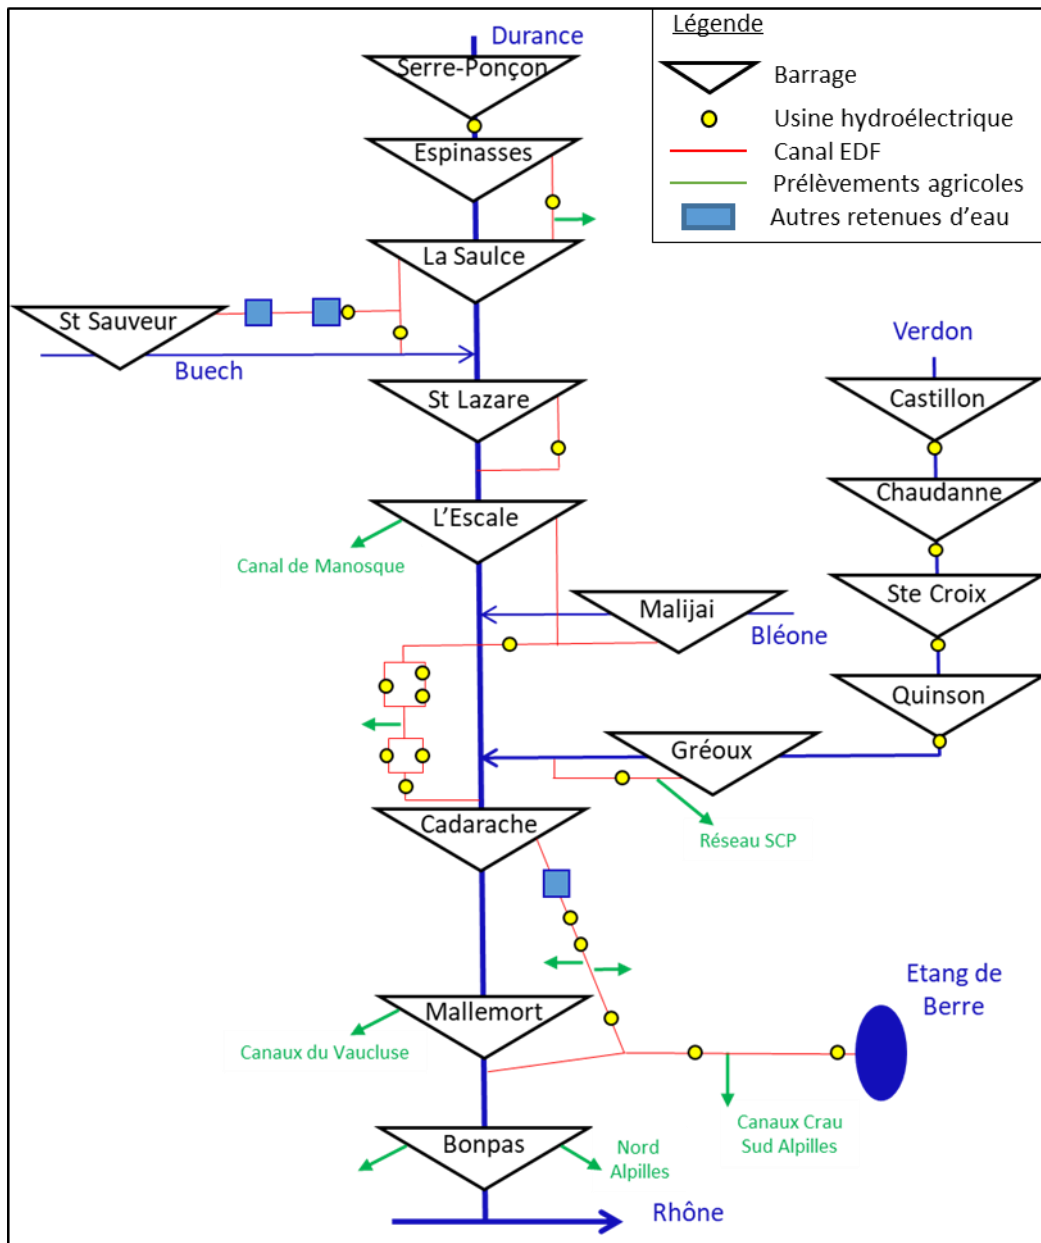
Légende
Barrage
Usine hydroélectrique
Canal EDF
Prélèvements agricoles
Autres retenues d'eau

Durance
Serre-Ponçon
Espinasses
La Saulce
St Sauveur
Buech
St Lazare
L'Escale
Canal de Manosque
Verdon
Castillon
Chaudanne
Ste Croix
Quinson
Malijai
Bléone
Gréoux
Réseau SCP
Cadarache
Etang de Berre
Mallemort
Canaux du Vaucluse
Canaux Crau Sud Alpilles
Bonpas
Nord Alpilles
Rhône